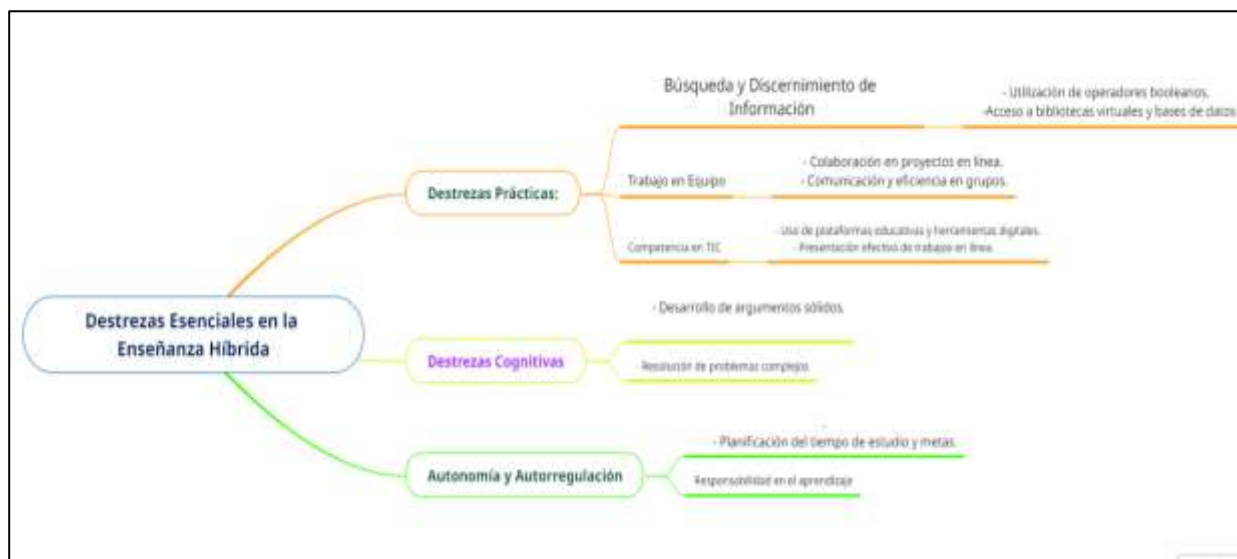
Destrezas Esenciales en la Enseñanza Híbrida

Destrezas Prácticas:

Búsqueda y Discernimiento de Información

- Utilización de operadores booleanos.
-Acceso a bibliotecas virtuales y bases de datos

Trabajo en Equipo

- Colaboración en proyectos en línea.
- Comunicación y eficiencia en grupos.

Competencia en TIC

- Uso de plataformas educativas y herramientas digitales.
- Presentación efectiva de trabajos en línea.

Destrezas Cognitivas

- Desarrollo de argumentos sólidos.

- Resolución de problemas complejos

Autonomía y Autorregulación

- Planificación del tiempo de estudio y metas.

Responsabilidad en el aprendizaje